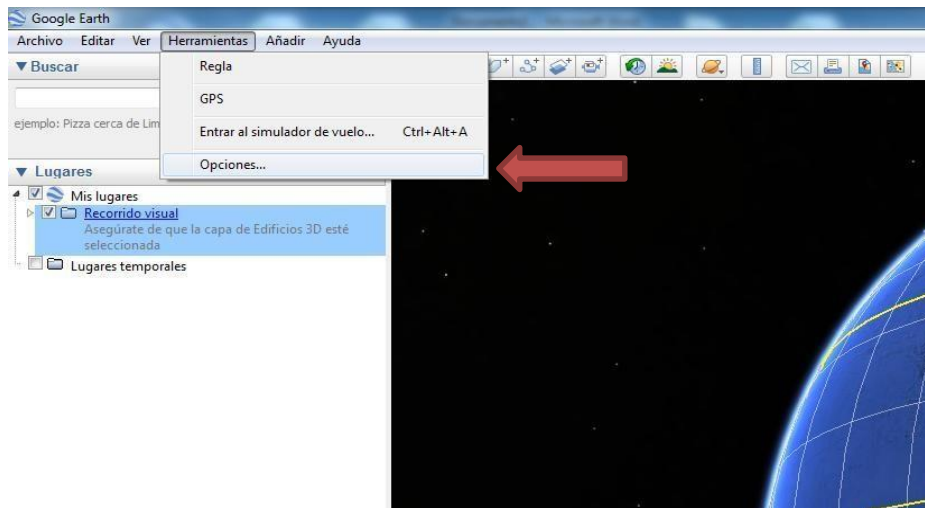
Google Earth

Archivo Editar Ver Herramientas Añadir Ayuda

▼ Buscar

Regla

GPS

Entrar al simulador de vuelo... Ctrl+Alt+A

Opciones...

ejemplo: Pizza cerca de Lim

▼ Lugares

Mis lugares

Recorrido visual

Asegúrate de que la capa de Edificios 3D esté seleccionada

Lugares temporales